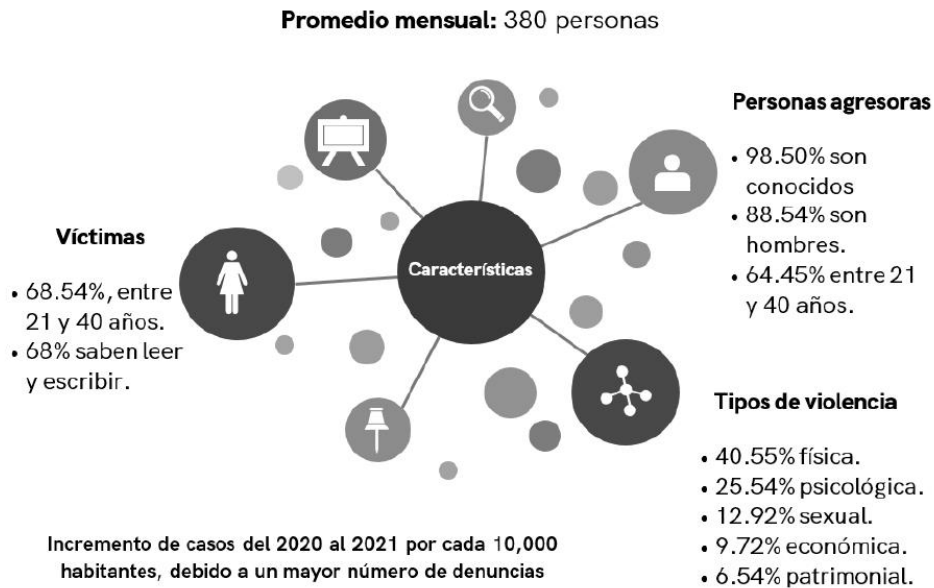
**Promedio mensual:** 380 personas

**Personas agresoras**

- 98.50% son conocidos
- 88.54% son hombres.
- 64.45% entre 21 y 40 años.

**Víctimas**

- 68.54%, entre 21 y 40 años.
- 68% saben leer y escribir.

Características

**Tipos de violencia**

- 40.55% física.
- 25.54% psicológica.
- 12.92% sexual.
- 9.72% económica.
- 6.54% patrimonial.

Incremento de casos del 2020 al 2021 por cada 10,000 habitantes, debido a un mayor número de denuncias